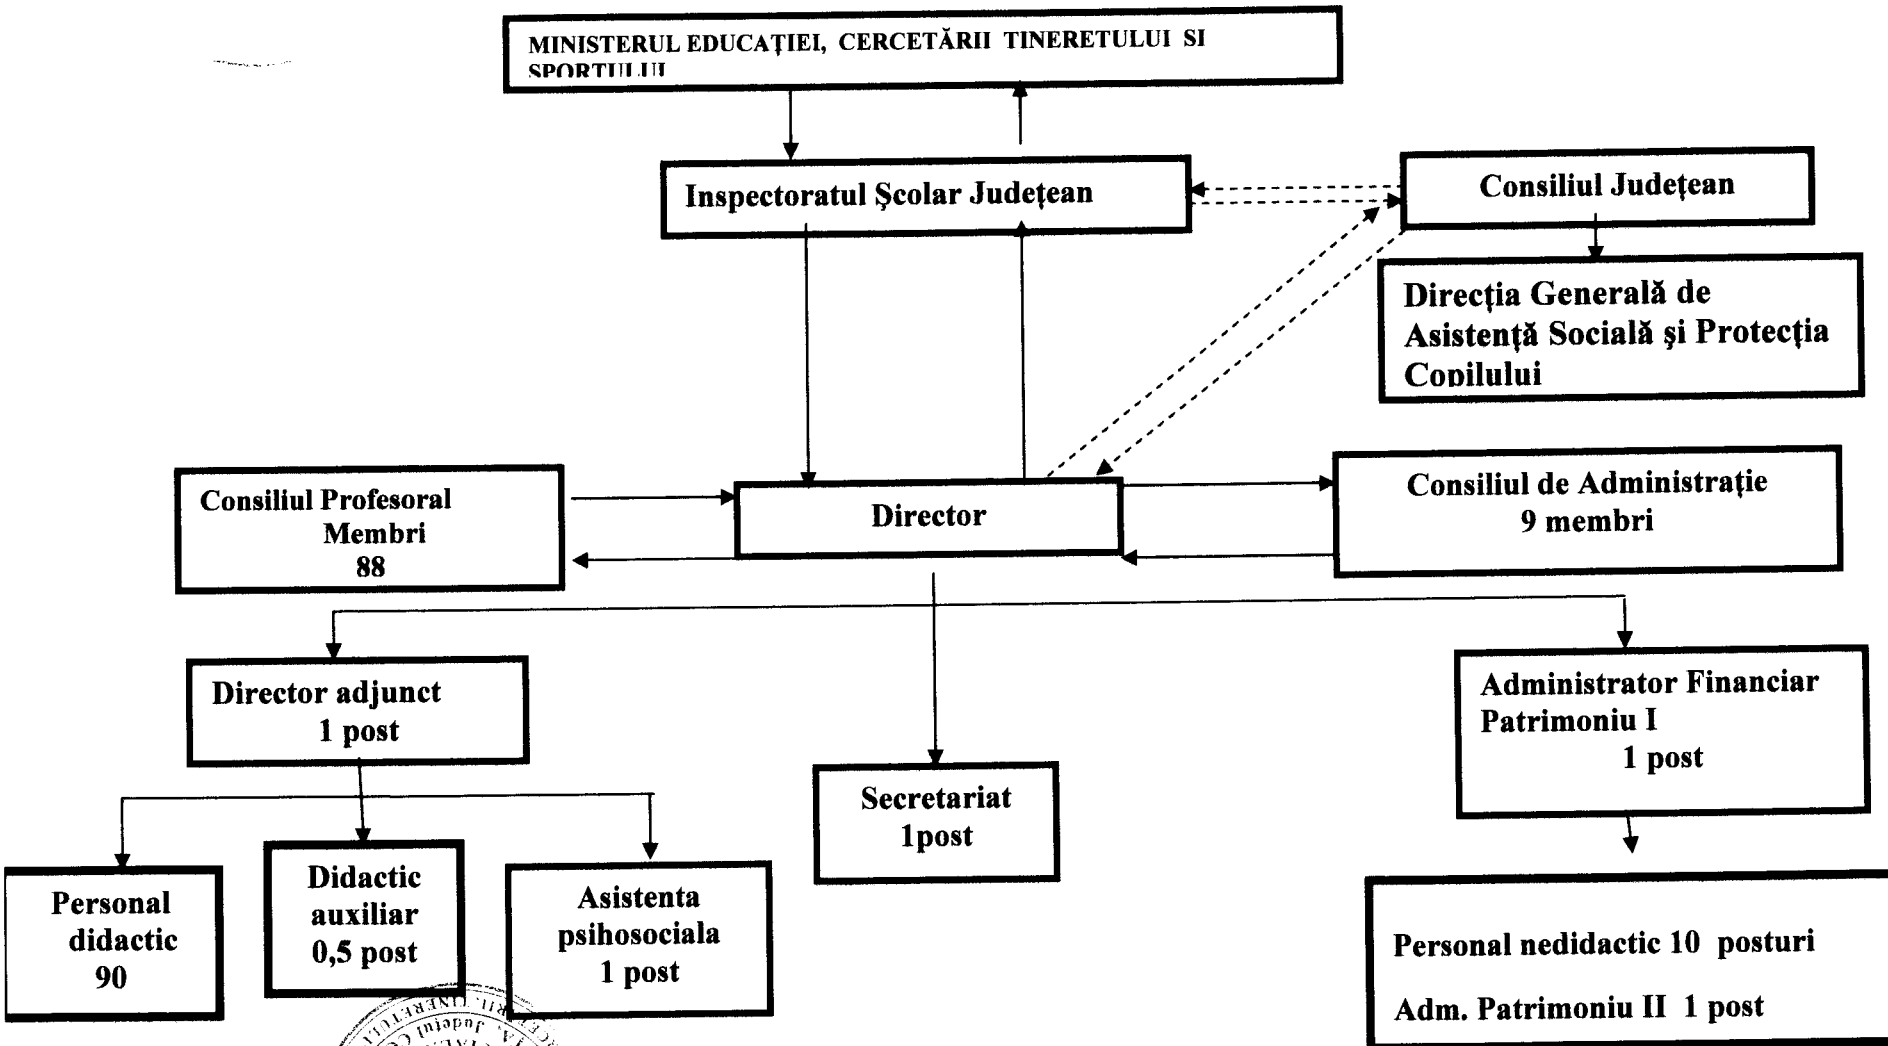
MINISTERUL EDUCAŢIEI, CERCETĂRII TINERETULUI SI SPORTULUI

Inspectoratul Şcolar Judeţean

Consiliul Judeţean

Direcţia Generală de Asistenţă Socială şi Protecţia Copilului

Consiliul Profesoral Membri 88

Director

Consiliul de Administraţie 9 membri

Director adjunct 1 post

Secretariat 1post

Administrator Financiar Patrimoniu I 1 post

Personal didactic 90

Didactic auxiliar 0,5 post

Asistenta psihosociala 1 post

Personal nedidactic 10 posturi

Adm. Patrimoniu II 1 post

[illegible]